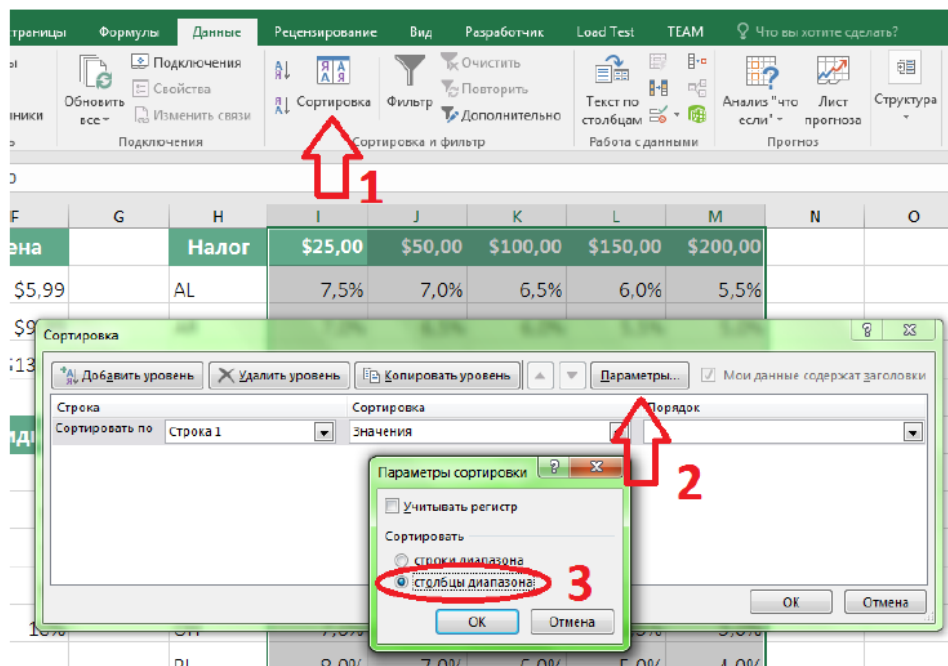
траницы Формулы Данные Рецензирование Вид Разработчик Load Test TEAM Что вы хотите сделать?

Обновить все Подключения Свойства Изменить связи
Подключения
Сортировка Фильтр Очистить Повторить Дополнительно
Сортировка и фильтр
Текст по столбцам
Работа с данными
Анализ "что если" Лист прогноза
Прогноз
Структура

1

| F | G | H | I | J | K | L | M | N | O |
|---|---|---|---|---|---|---|---|---|---|
| ена | | Налог | $25,00 | $50,00 | $100,00 | $150,00 | $200,00 | | |
| $5,99 | | AL | 7,5% | 7,0% | 6,5% | 6,0% | 5,5% | | |

Сортировка

Добавить уровень Удалить уровень Копировать уровень Параметры... Мои данные содержат заголовки

| Строка | Сортировка | Порядок |
|---|---|---|
| Сортировать по Строка 1 | Значения | |

2

Параметры сортировки
Учитывать регистр
Сортировать
строки диапазона
столбцы диапазона
ОК Отмена

3

ОК Отмена

10% 7,0% 5,0%
RI 8,0% 7,0% 5,0% 5,0% 4,0%